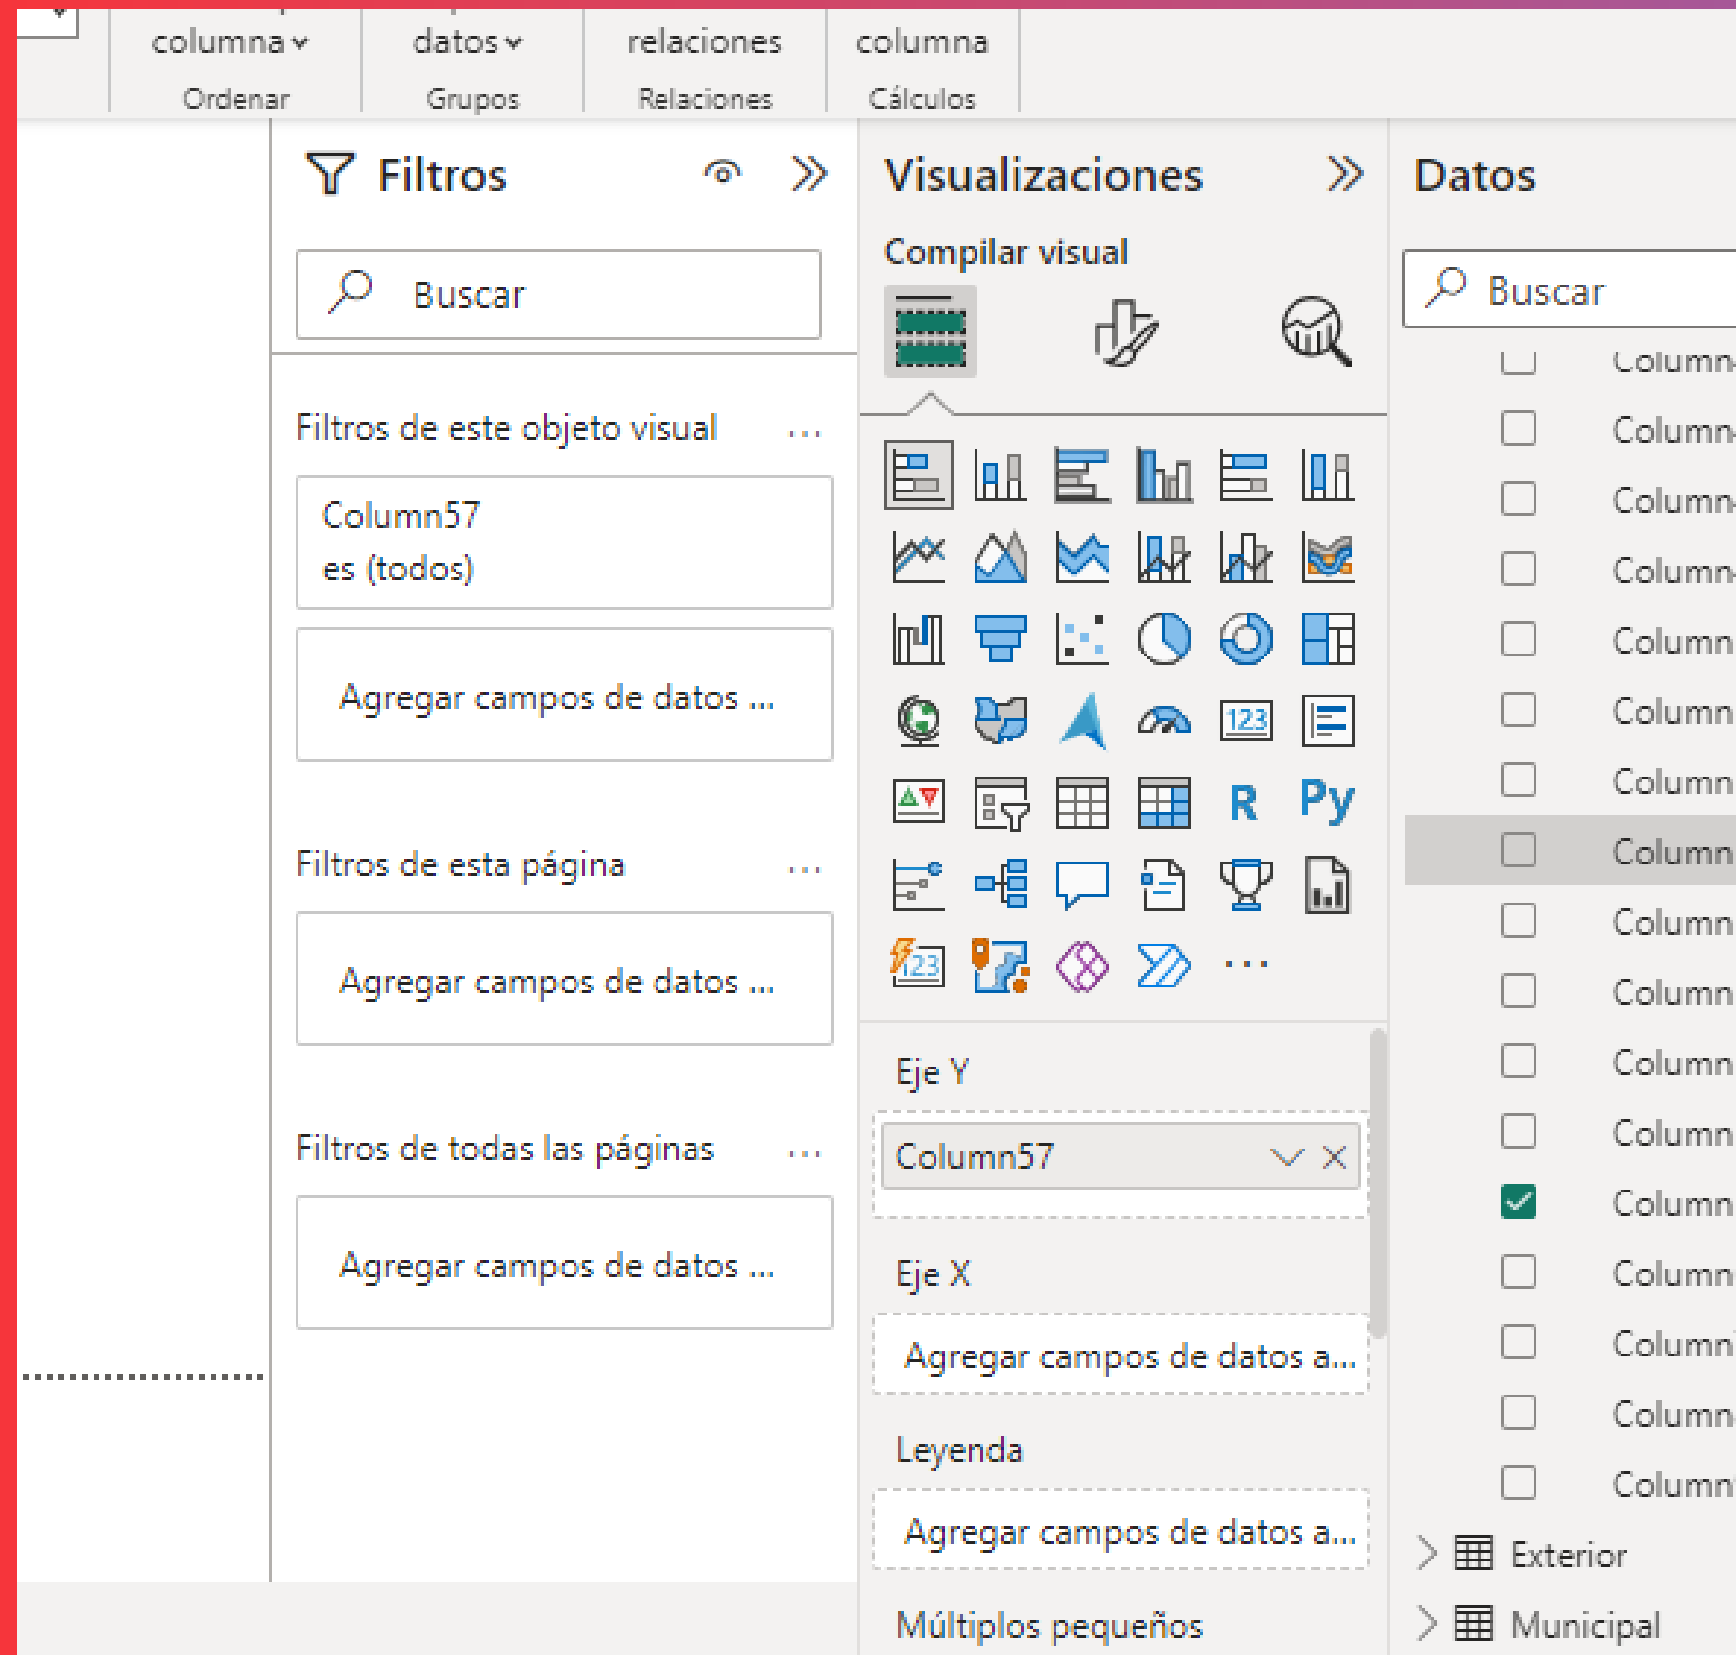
columna
Ordenar

datos
Grupos

relaciones
Relaciones

columna
Cálculos

Filtros

Buscar

Filtros de este objeto visual ...

Column57
es (todos)

Agregar campos de datos ...

Filtros de esta página ...

Agregar campos de datos ...

Filtros de todas las páginas ...

Agregar campos de datos ...

Visualizaciones

Compilar visual

R Py

...

Eje Y

Column57

Eje X

Agregar campos de datos a...

Leyenda

Agregar campos de datos a...

Múltiplos pequeños

Datos

Buscar

Column
Column
Column
Column
Column
Column
Column
Column
Column
Column
Column
Column
Column
Column
Column
Column
Column

Exterior

Municipal